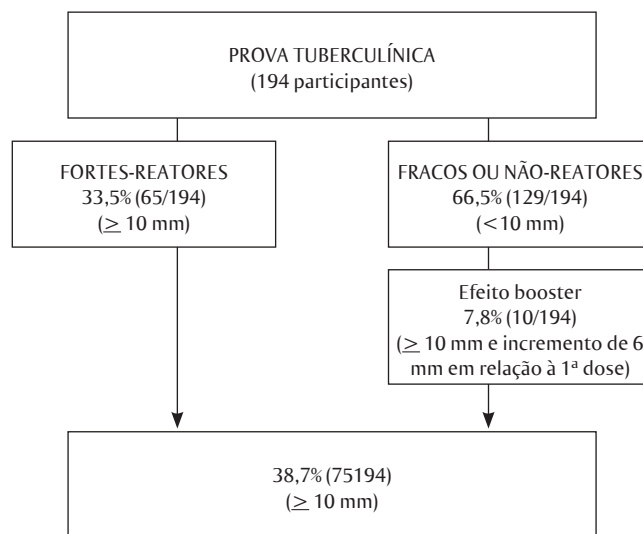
PROVA TUBERCULÍNICA
(194 participantes)

FORTES-REATORES
33,5% (65/194)
($\geq$ 10 mm)

FRACOS OU NÃO-REATORES
66,5% (129/194)
(<10 mm)

Efeito booster
7,8% (10/194)
($\geq$ 10 mm e incremento de 6 mm em relação à 1ª dose)

38,7% (75194)
($\geq$ 10 mm)